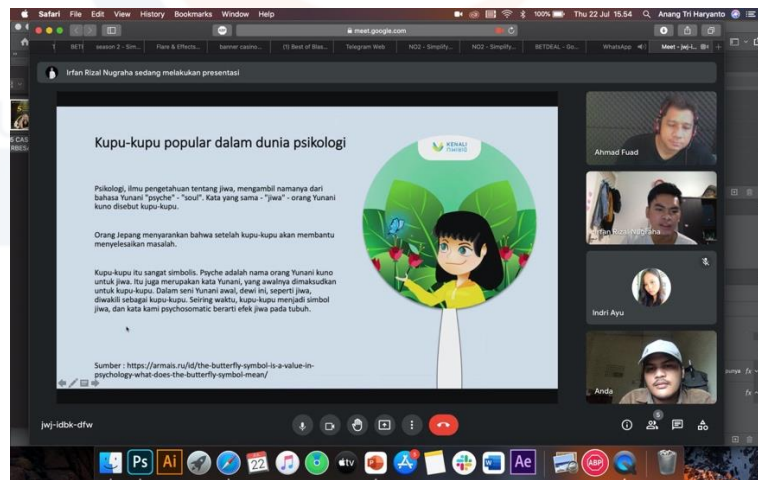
Safari File Edit View History Bookmarks Window Help

100% Thu 22 Jul 15.54 Anang Tri Haryanto

meet.google.com

BETE season 2 - Sim... Flare & Effects... banner casino... (1) Best of Blas... Telegram Web NO2 - Simplify... NO2 - Simplify... BETDEAL - Go... WhatsApp Meet - jwj-i...

Irfan Rizal Nugraha sedang melakukan presentasi

Kupu-kupu popular dalam dunia psikologi

KENALI DIRIMU

Psikologi, ilmu pengetahuan tentang jiwa, mengambil namanya dari bahasa Yunani "psyche" - "soul". Kata yang sama - "jiwa" - orang Yunani kuno disebut kupu-kupu.

Orang Jepang menyarankan bahwa setelah kupu-kupu akan membantu menyelesaikan masalah.

Kupu-kupu itu sangat simbolis. Psyche adalah nama orang Yunani kuno untuk jiwa. Itu juga merupakan kata Yunani, yang awalnya dimaksudkan untuk kupu-kupu. Dalam seni Yunani awal, dewi ini, seperti jiwa, diwakili sebagai kupu-kupu. Seiring waktu, kupu-kupu menjadi simbol jiwa, dan kata kami psychosomatic berarti efek jiwa pada tubuh.

Sumber : https://armais.ru/id/the-butterfly-symbol-is-a-value-in-psychology-what-does-the-butterfly-symbol-mean/

Ahmad Fuad

Irfan Rizal Nugraha

Indri Ayu

Anda

jwj-idbk-dfw

5

22